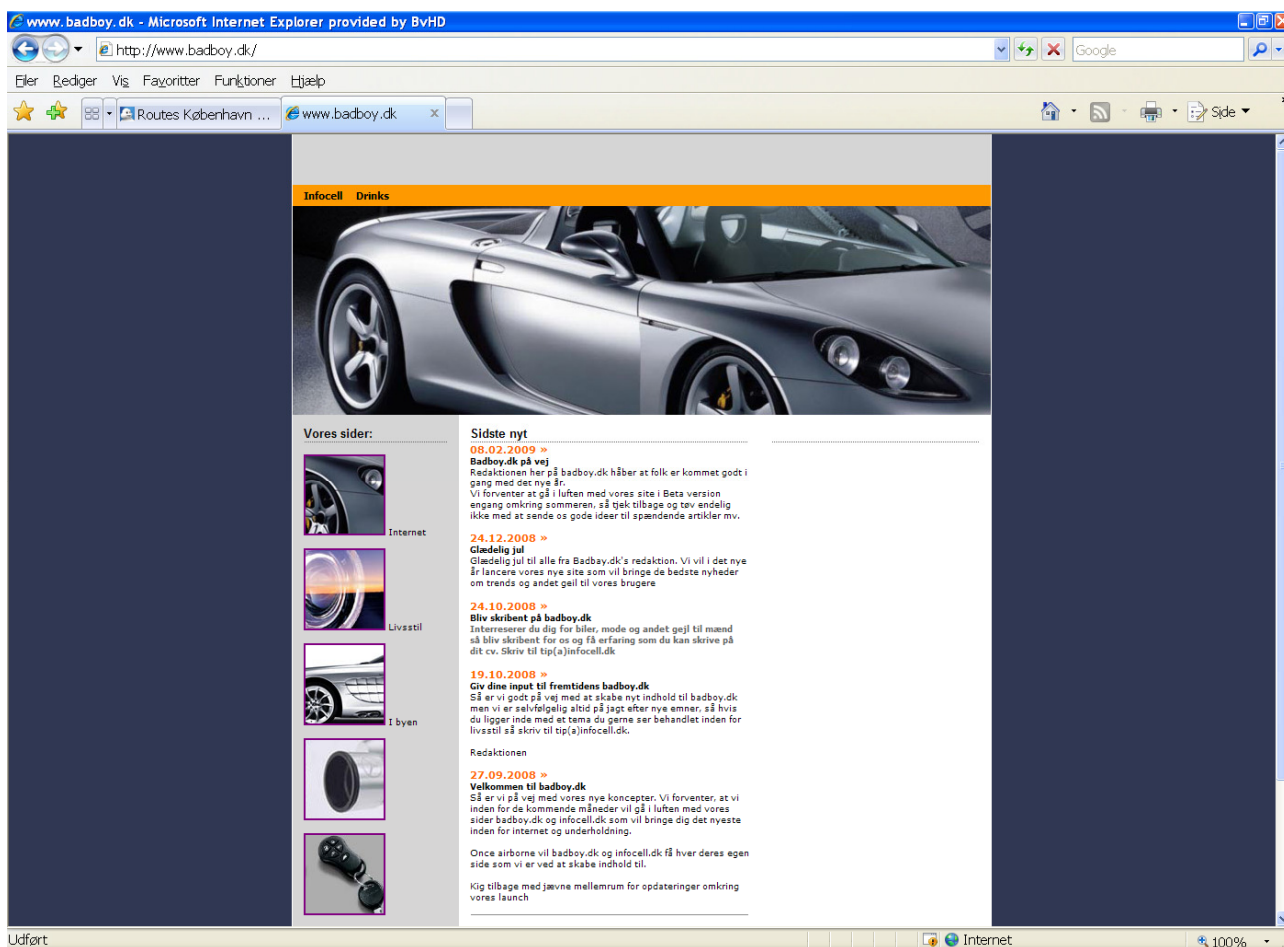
www. badboy. dk - Microsoft Internet Explorer provided by BvHD

http://www.badboy.dk/

Google

Filer Rediger Vis Favoritter Funktioner Hjælp

Routes København ...

www.badboy.dk

Side

Infocell Drinks

Vores sider:

Internet

Livsstil

I byen

Sidste nyt

08.02.2009 »
Badboy.dk på vej
Redaktionen her på badboy.dk håber at folk er kommet godt i gang med det nye år.
Vi forventer at gå i luften med vores site i Beta version engang omkring sommeren, så tjek tilbage og tøv endelig ikke med at sende os gode ideer til spændende artikler mv.

24.12.2008 »
Glædelig jul
Glædelig jul til alle fra Badbay.dk's redaktion. Vi vil i det nye år lancere vores nye site som vil bringe de bedste nyheder om trends og andet geil til vores brugere

24.10.2008 »
Bliv skribent på badboy.dk
Interreserer du dig for biler, mode og andet gejl til mænd så bliv skribent for os og få erfaring som du kan skrive på dit cv. Skriv til tip(a)infocell.dk

19.10.2008 »
Giv dine input til fremtidens badboy.dk
Så er vi godt på vej med at skabe nyt indhold til badboy.dk men vi er selvfølgelig altid på jagt efter nye emner, så hvis du ligger inde med et tema du gerne ser behandlet inden for livsstil så skriv til tip(a)infocell.dk.

Redaktionen

27.09.2008 »
Velkommen til badboy.dk
Så er vi på vej med vores nye koncepter. Vi forventer, at vi inden for de kommende måneder vil gå i luften med vores sider badboy.dk og infocell.dk som vil bringe dig det nyeste inden for internet og underholdning.

Once airborne vil badboy.dk og infocell.dk få hver deres egen side som vi er ved at skabe indhold til.

Kig tilbage med jævne mellemrum for opdateringer omkring vores launch

Udført

Internet

100%